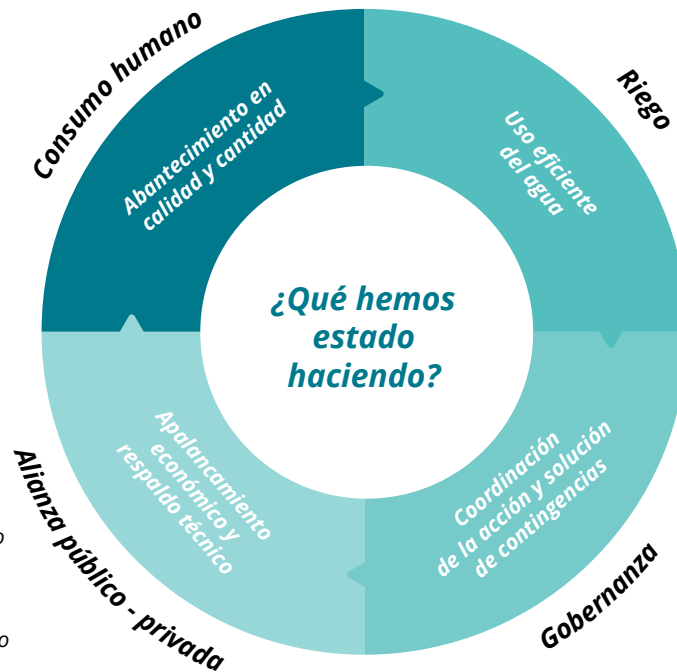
Consumo humano

Abantecimiento en calidad y cantidad

Riego

Uso eficiente del agua

¿Qué hemos estado haciendo?

Alianza público - privada

Apalancamiento económico y respaldo técnico

Gobernanza

Coordinación de la acción y solución de contingencias